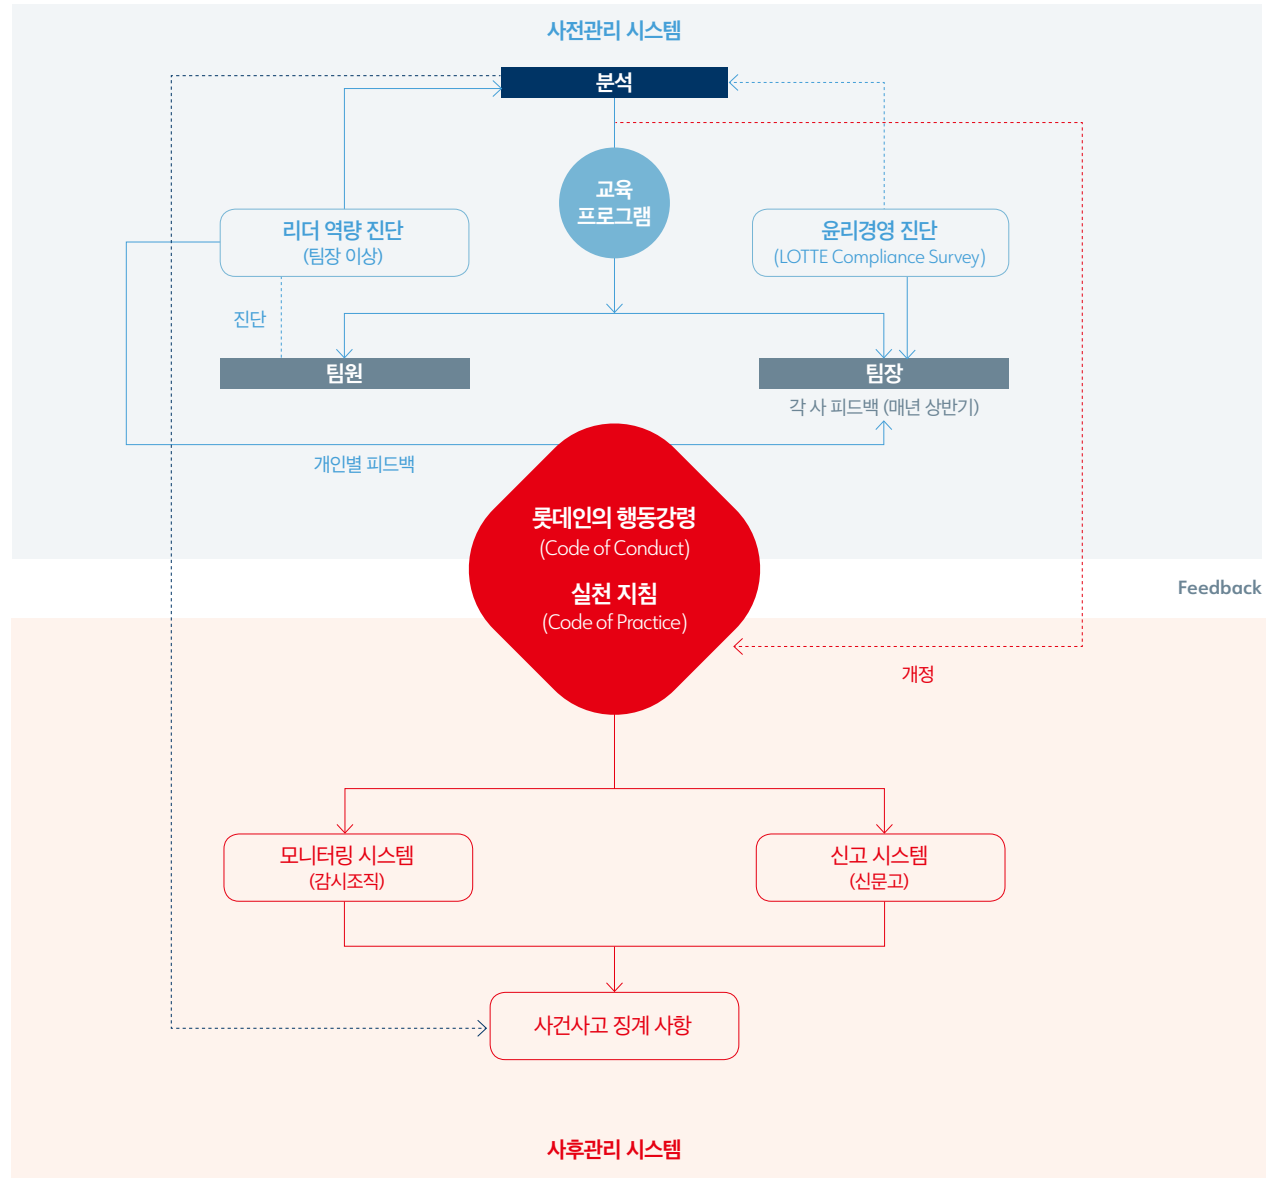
사전관리 시스템

분석

교육 프로그램

리더 역량 진단
(팀장 이상)

윤리경영 진단
(LOTTE Compliance Survey)

진단

팀원

팀장

각 사 피드백 (매년 상반기)

개인별 피드백

롯데인의 행동강령
(Code of Conduct)

실천 지침
(Code of Practice)

Feedback

개정

모니터링 시스템
(감시조직)

신고 시스템
(신문고)

사건사고 징계 사항

사후관리 시스템